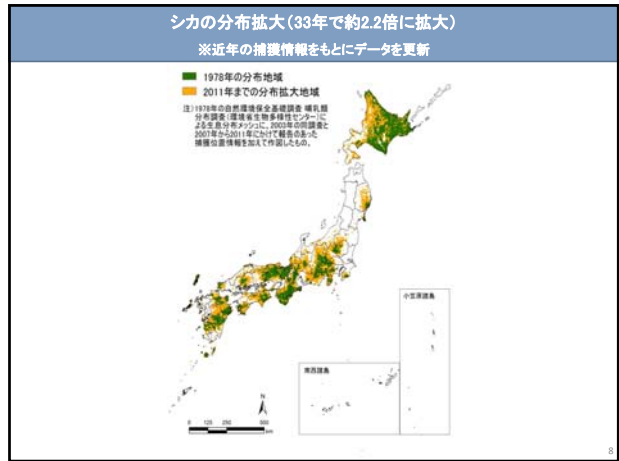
シカの分布拡大（33年で約2.2倍に拡大）
※近年の捕獲情報をもとにデータを更新

1978年の分布地域
2011年までの分布拡大地域

注）1978年の自然環境保全基礎調査 哺乳類分布調査（環境省生物多様性センター）による生息分布メッシュに、2003年の同調査と2007年から2011年にかけて報告のあった捕獲位置情報を加えて作図したもの。

小笠原諸島

南西諸島

N

0 125 250 500 km

8